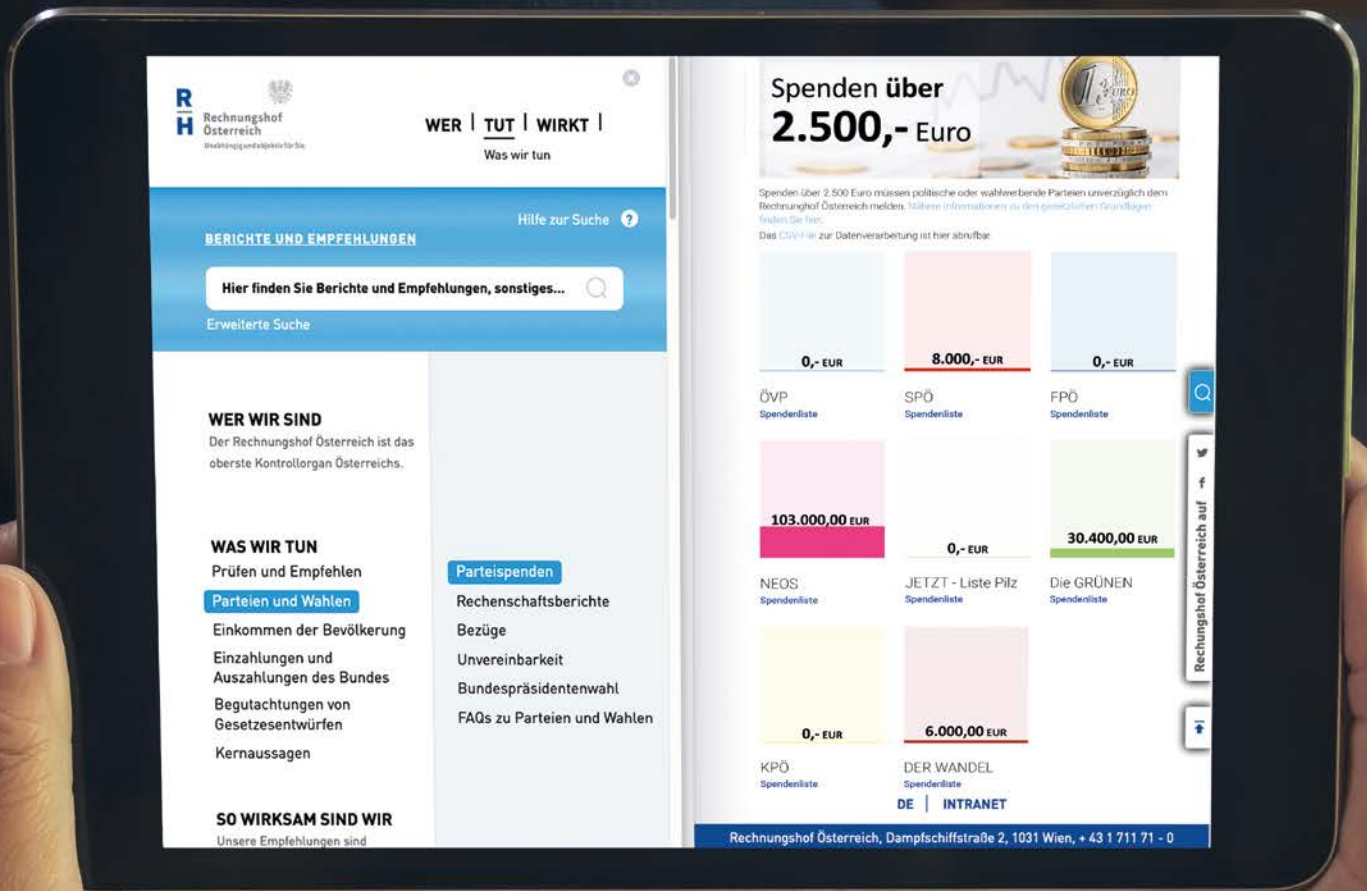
R
H Rechnungshof Österreich
Unabhängig und objektiv für Sie

WER | TUT | WIRKT |
Was wir tun

Hilfe zur Suche ?
BERICHTE UND EMPFEHLUNGEN

Hier finden Sie Berichte und Empfehlungen, sonstiges...
Erweiterte Suche

WER WIR SIND
Der Rechnungshof Österreich ist das oberste Kontrollorgan Österreichs.

WAS WIR TUN
Prüfen und Empfehlen
Parteien und Wahlen
Einkommen der Bevölkerung
Einzahlungen und Auszahlungen des Bundes
Begutachtungen von Gesetzesentwürfen
Kernaussagen

SO WIRKSAM SIND WIR
Unsere Empfehlungen sind

Parteispenden
Rechenschaftsberichte
Bezüge
Unvereinbarkeit
Bundespräsidentenwahl
FAQs zu Parteien und Wahlen

Spenden über
2.500,- Euro

Spenden über 2.500 Euro müssen politische oder wahlwerbende Parteien unverzüglich dem Rechnungshof Österreich melden. Nähere Informationen zu den gesetzlichen Grundlagen finden Sie hier.
Das CSV-File zur Datenverarbeitung ist hier abrufbar.

0,- EUR
ÖVP
Spendenliste

8.000,- EUR
SPÖ
Spendenliste

0,- EUR
FPÖ
Spendenliste

103.000,00 EUR
NEOS
Spendenliste

0,- EUR
JETZT - Liste Pilz
Spendenliste

30.400,00 EUR
Die GRÜNEN
Spendenliste

0,- EUR
KPÖ
Spendenliste

6.000,00 EUR
DER WANDEL
Spendenliste

DE | INTRANET

Rechungshof Österreich auf

Rechnungshof Österreich, Dampfschiffstraße 2, 1031 Wien, + 43 1 711 71 - 0